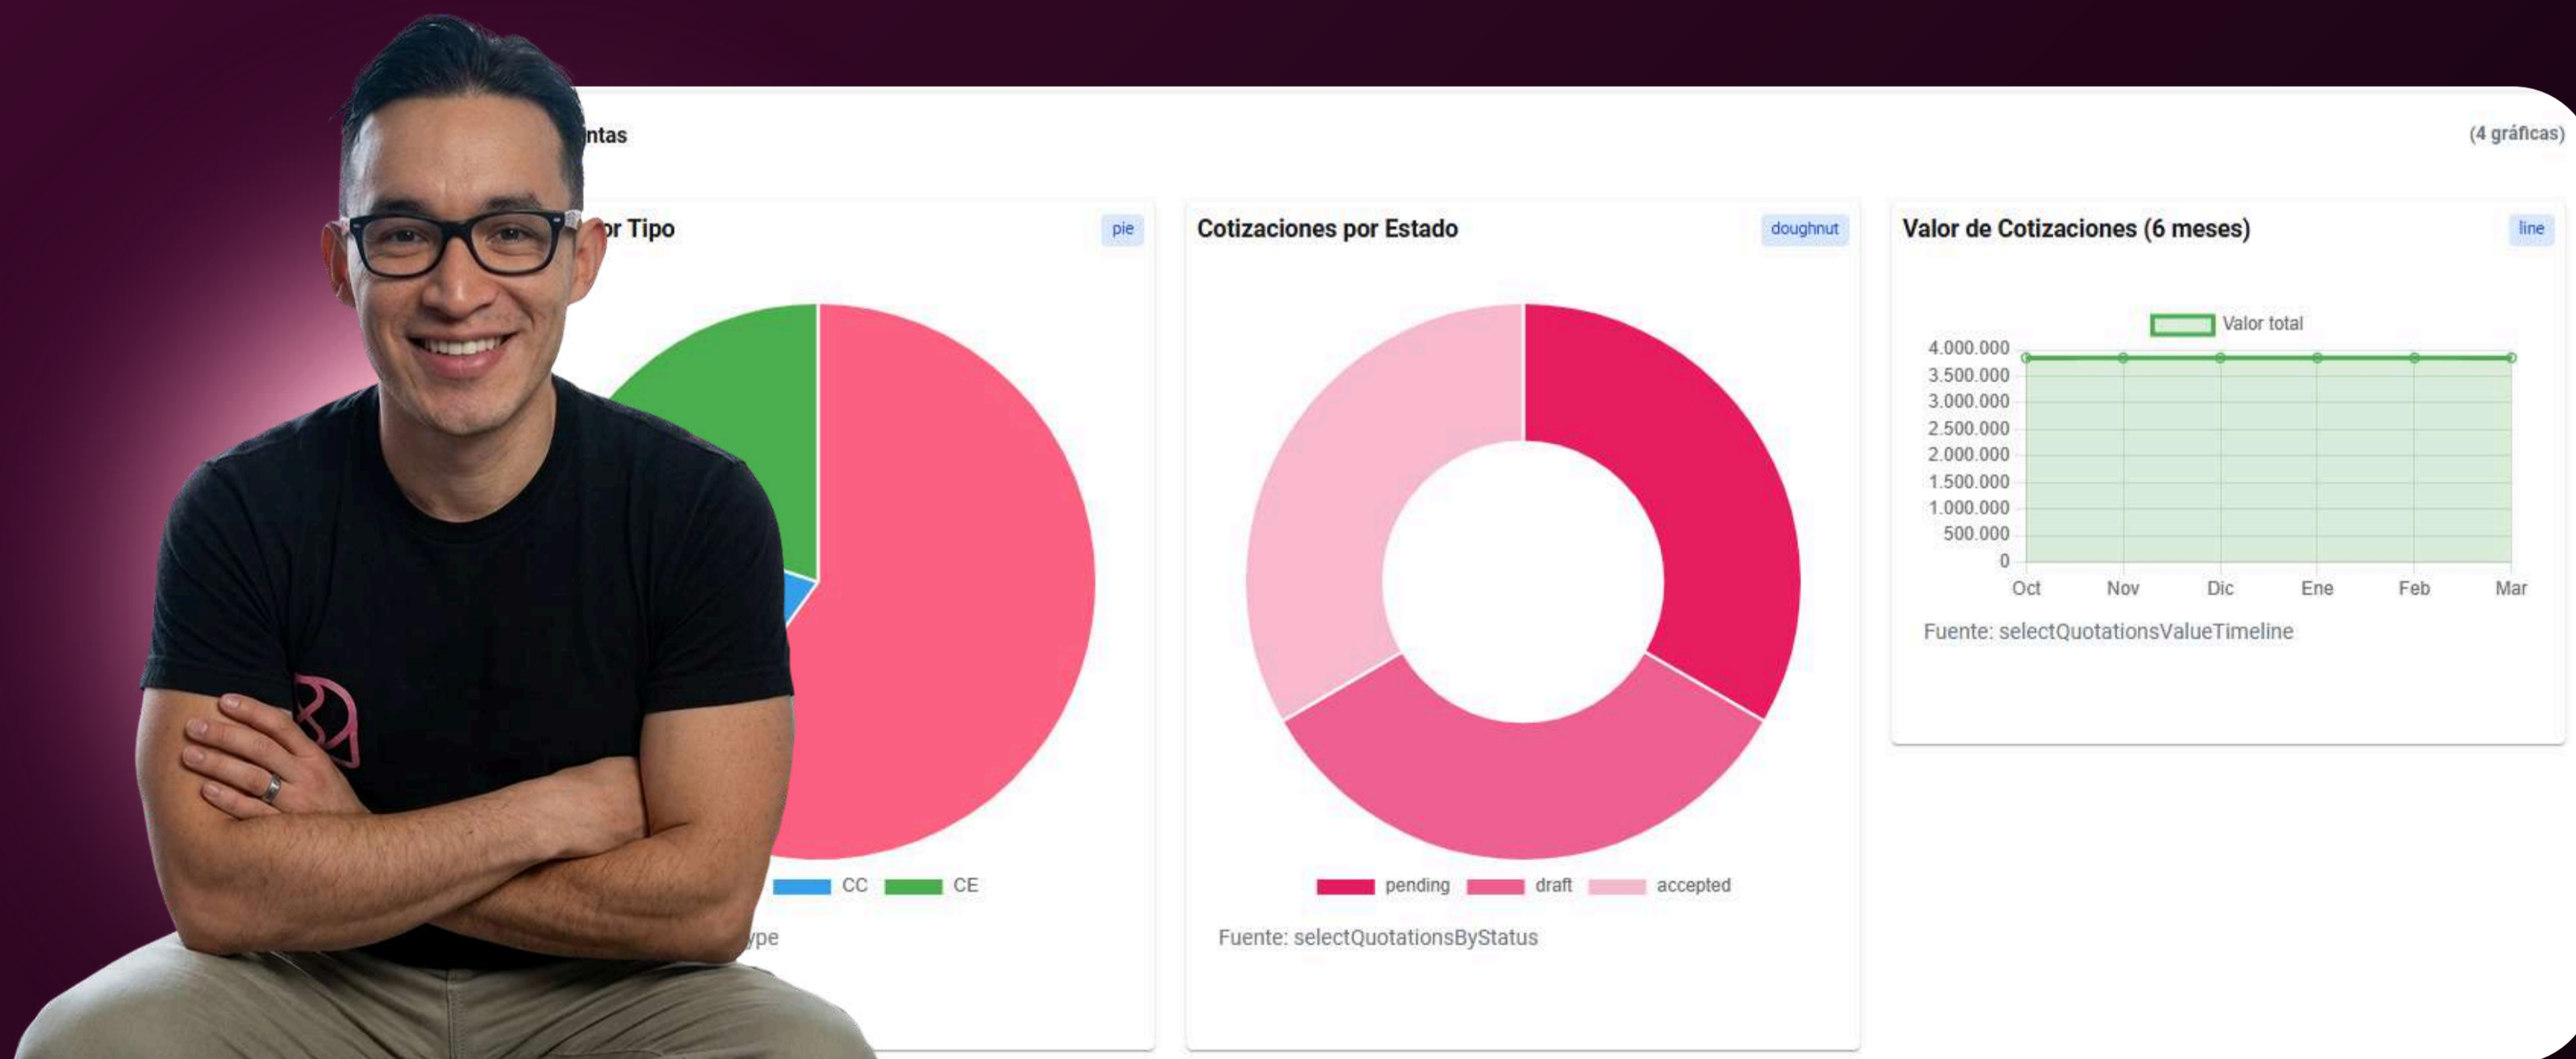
ntas

(4 gráficas)

r Tipo

pie

CC CE

ype

Cotizaciones por Estado

doughnut

pending draft accepted

Fuente: selectQuotationsByStatus

Valor de Cotizaciones (6 meses)

line

Valor total

4.000.000
3.500.000
3.000.000
2.500.000
2.000.000
1.500.000
1.000.000
500.000
0

Oct Nov Dic Ene Feb Mar

Fuente: selectQuotationsValueTimeline